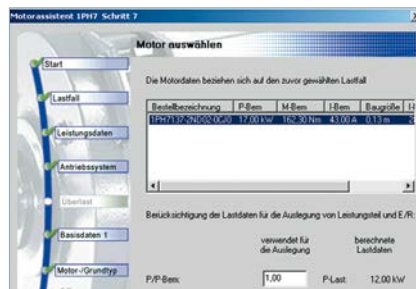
Motorassistent 1PH7 Schritt 7

Start

Lastfall

Leistungsdaten

Antriebssystem

Überlast

Basisdaten 1

Motor-/Grundtyp

Motor auswählen

Die Motordaten beziehen sich auf den zuvor gewählten Lastfall

| Bestellbezeichnung | P-Bem | M-Bem | I-Bem | Baugröße | I-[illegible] |
|---|---|---|---|---|---|
| 1PH7137-2NG02-0CJ0 | 17,00 kW | 162,30 Nm | 43,00 A | 0,13 m | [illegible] |

Berücksichtigung der Lastdaten für die Auslegung von Leistungsteil und E/R:

verwendet für die Auslegung

berechnete Lastdaten

P/P-Bem: 1,00 P-Last: 12,00 kW